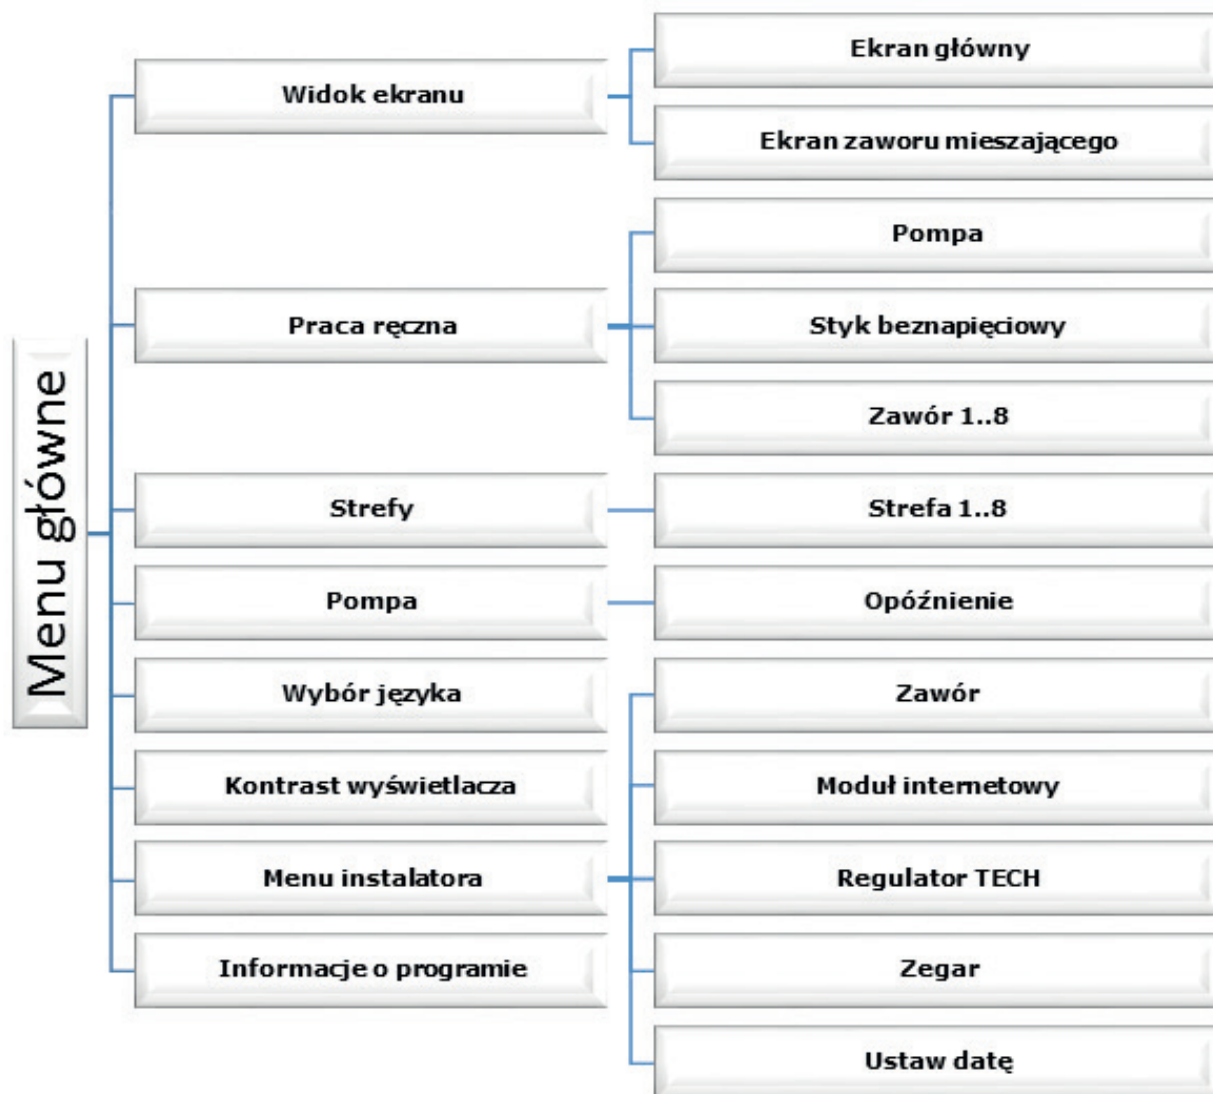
Menu główne

Widok ekranu

Ekran główny

Ekran zaworu mieszającego

Praca ręczna

Pompa

Styk beznapięciowy

Zawór 1..8

Strefy

Strefa 1..8

Pompa

Opóźnienie

Wybór języka

Kontrast wyświetlacza

Menu instalatora

Informacje o programie

Zawór

Moduł internetowy

Regulator TECH

Zegar

Ustaw datę